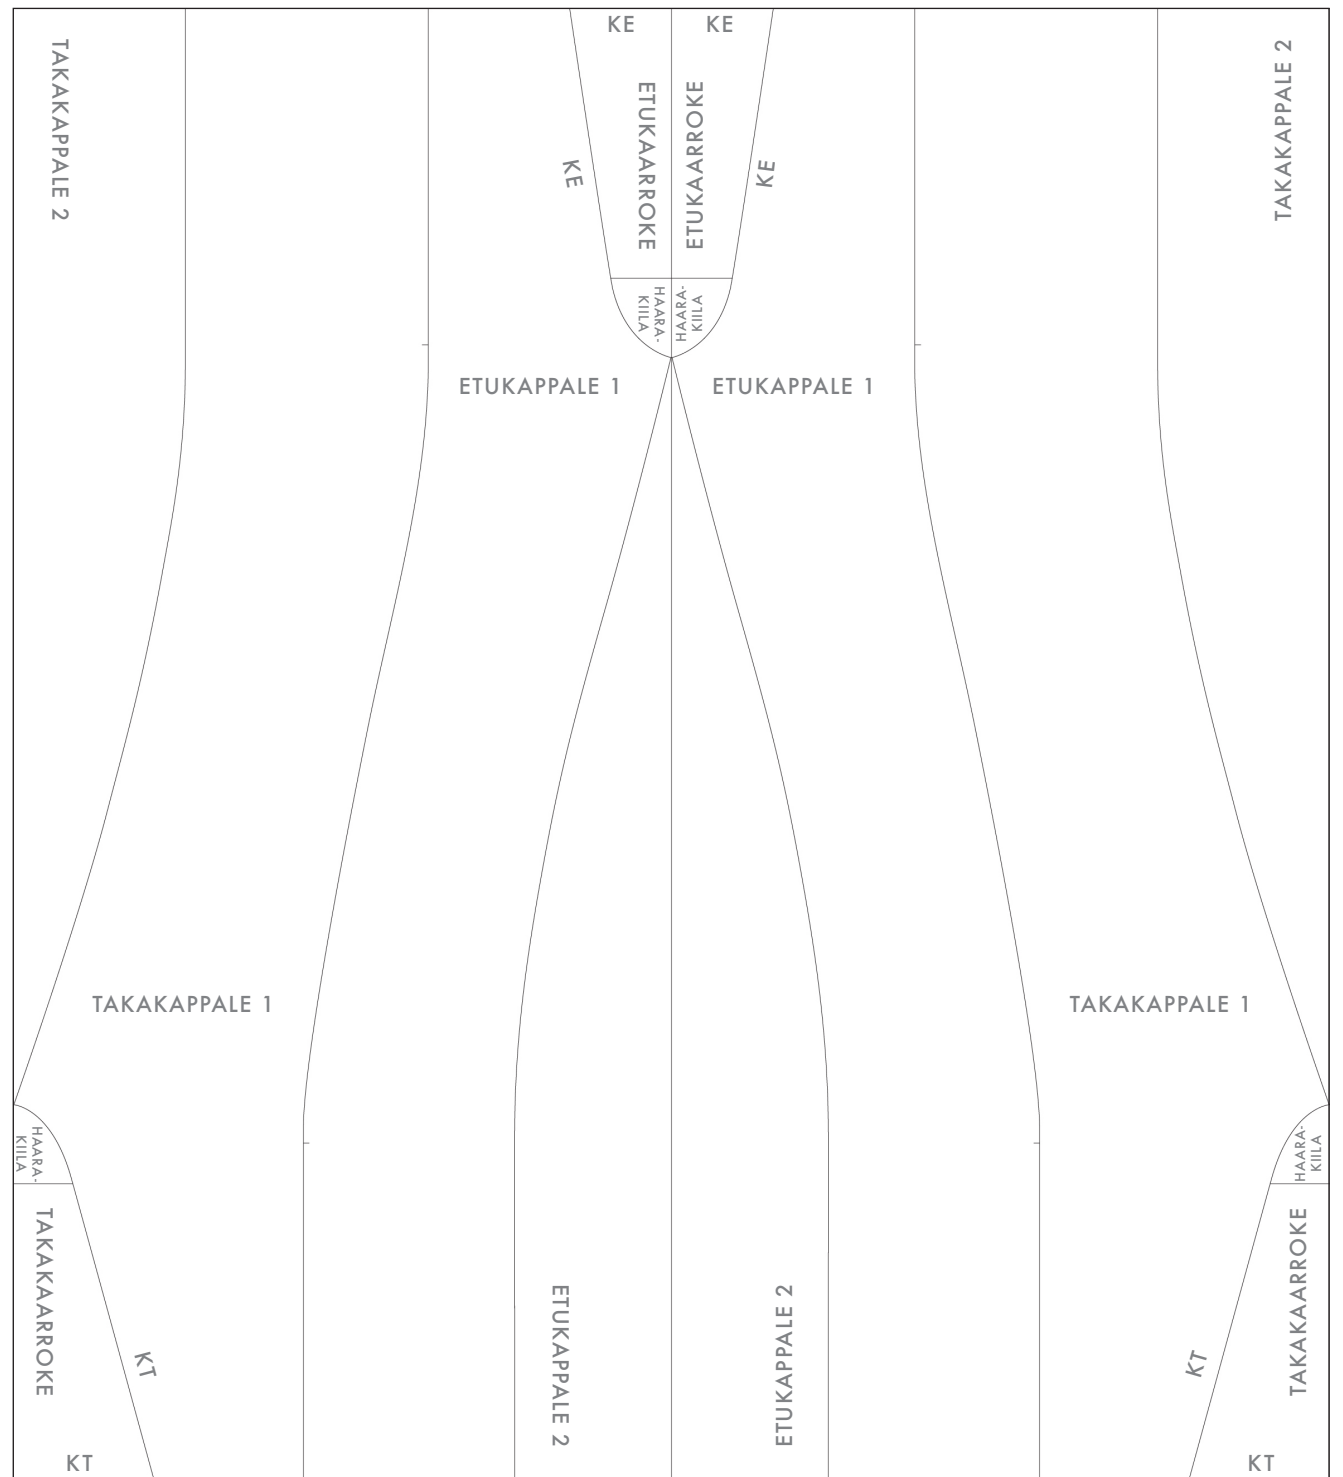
TAKAKAPPALE 2

KE

KE

ETUKAAROKE

KE

ETUKAAROKE

KE

TAKAKAPPALE 2

HAARA-KIILA

HAARA-KIILA

ETUKAPPALE 1

ETUKAPPALE 1

TAKAKAPPALE 1

TAKAKAPPALE 1

HAARA-KIILA

HAARA-KIILA

TAKAKAARROKE

KT

ETUKAPPALE 2

ETUKAPPALE 2

KT

TAKAKAARROKE

KT

KT